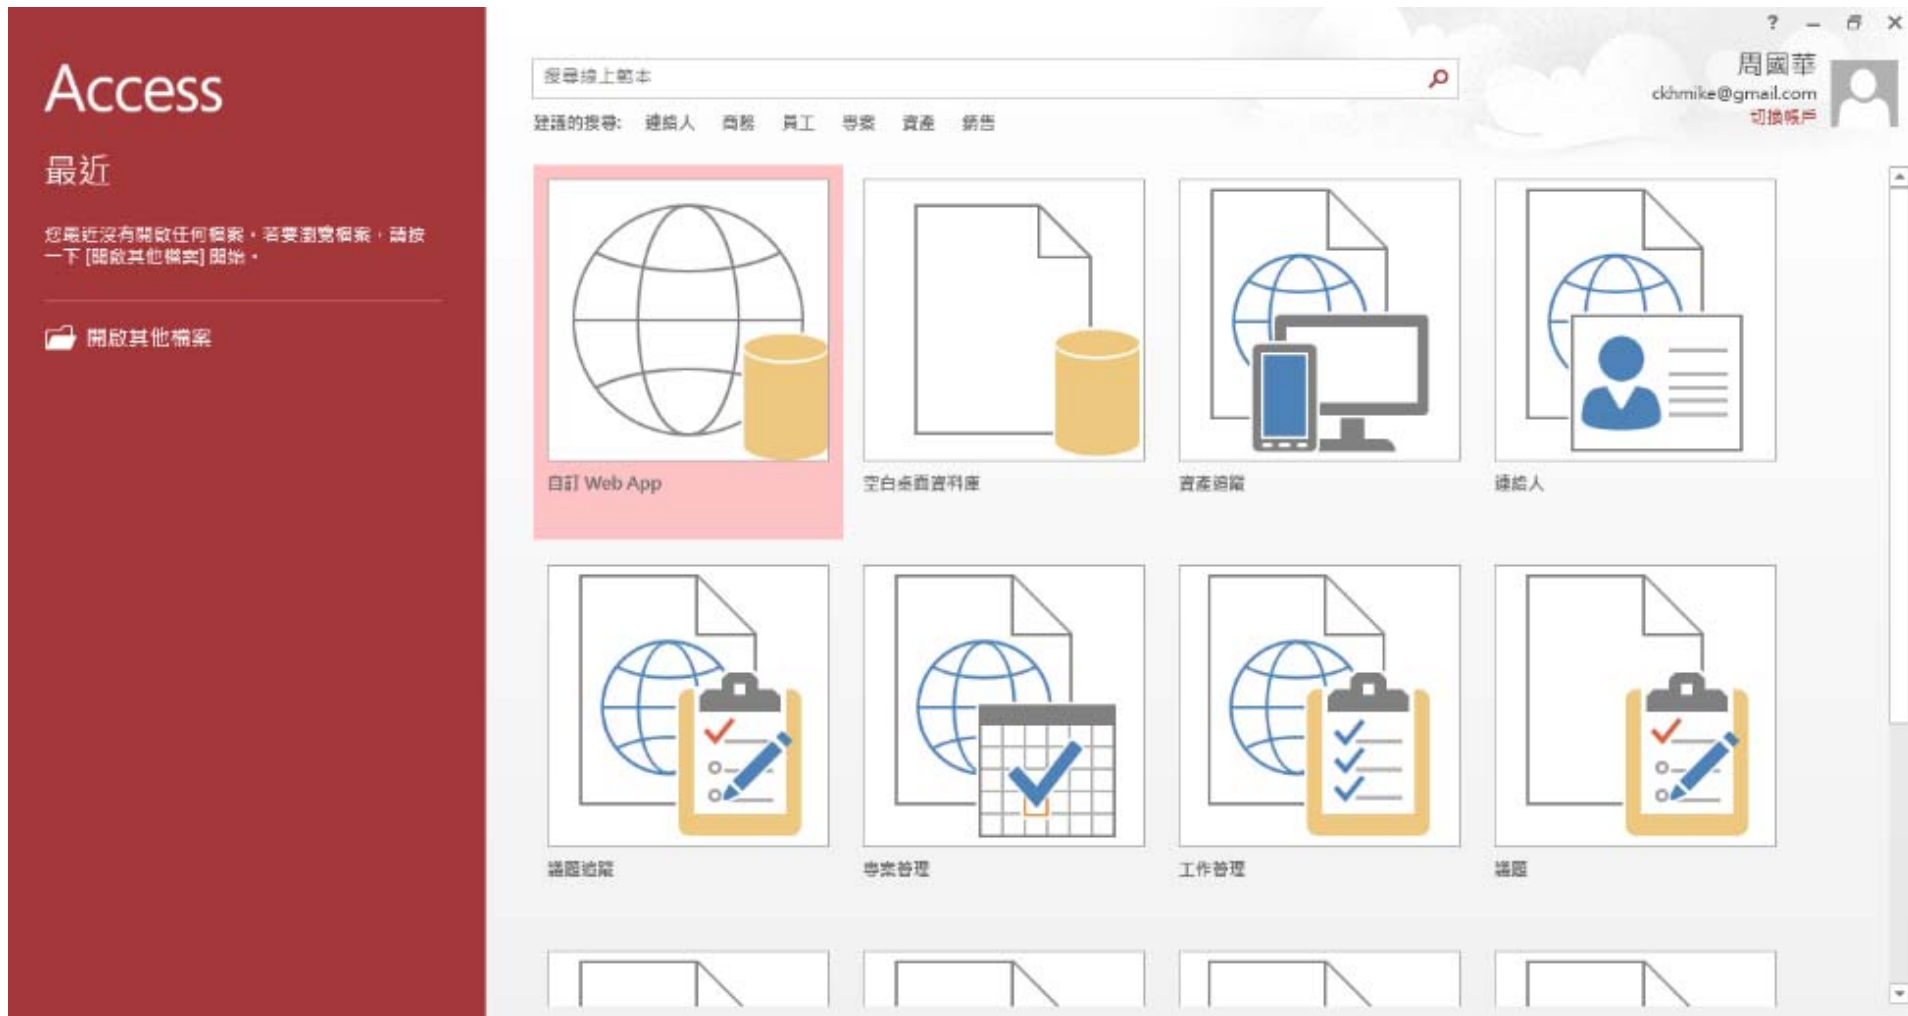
Access

最近

您最近沒有開啟任何檔案。若要瀏覽檔案，請按一下 [開啟其他檔案] 開始。

開啟其他檔案

搜尋線上範本

建議的搜尋: 連絡人 商務 員工 專案 資產 銷售

? – ✕

周國華
ckhmike@gmail.com
切換帳戶

自訂 Web App

空白桌面資料庫

資產追蹤

連絡人

議題追蹤

專案管理

工作管理

議題